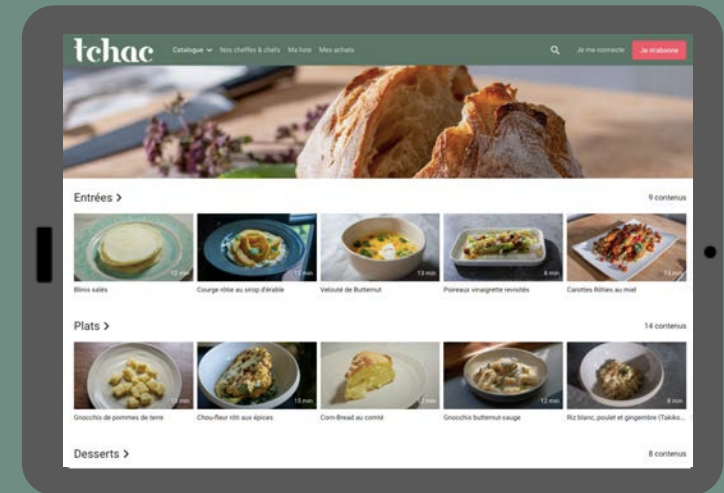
tchac

Catalogue Nos cheffes & chefs Ma liste Mes achats

Je me connecte Je m'abonne

Entrées >

9 contenus

12 min
Blinis salés

12 min
Courge rôtie au sirop d'érable

13 min
Velouté de Butternut

8 min
Poireaux vinaigrette revisités

13 min
Carottes Rôties au miel

Plats >

14 contenus

10 min
Gnocchis de pommes de terre

15 min
Chou-fleur rôti aux épices

2 min
Corn-Bread au comté

12 min
Gnocchis butternut-sauge

8 min
Riz blanc, poulet et gingembre (Takiko...

Desserts >

8 contenus